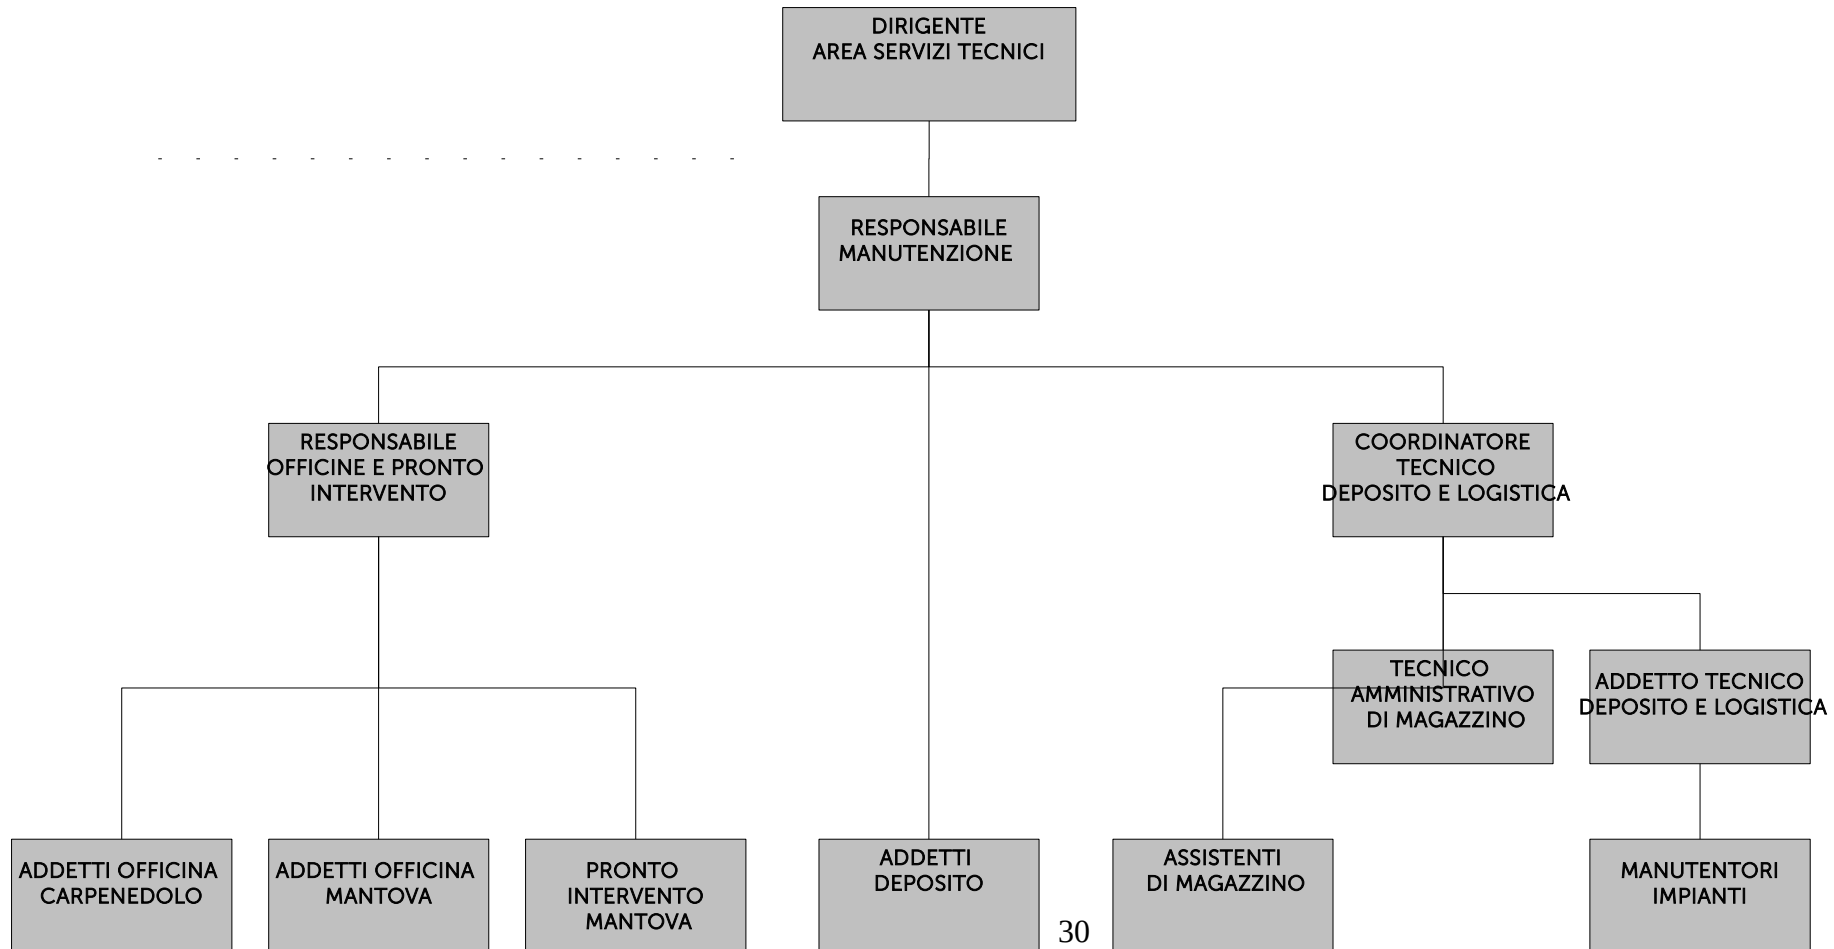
DIRIGENTE
AREA SERVIZI TECNICI

RESPONSABILE
MANUTENZIONE

RESPONSABILE
OFFICINE E PRONTO
INTERVENTO

COORDINATORE
TECNICO
DEPOSITO E LOGISTICA

TECNICO
AMMINISTRATIVO
DI MAGAZZINO

ADDETTO TECNICO
DEPOSITO E LOGISTICA

ADDETTI OFFICINA
CARPENEDOLO

ADDETTI OFFICINA
MANTOVA

PRONTO
INTERVENTO
MANTOVA

ADDETTI
DEPOSITO

ASSISTENTI
DI MAGAZZINO

MANUTENTORI
IMPIANTI

30